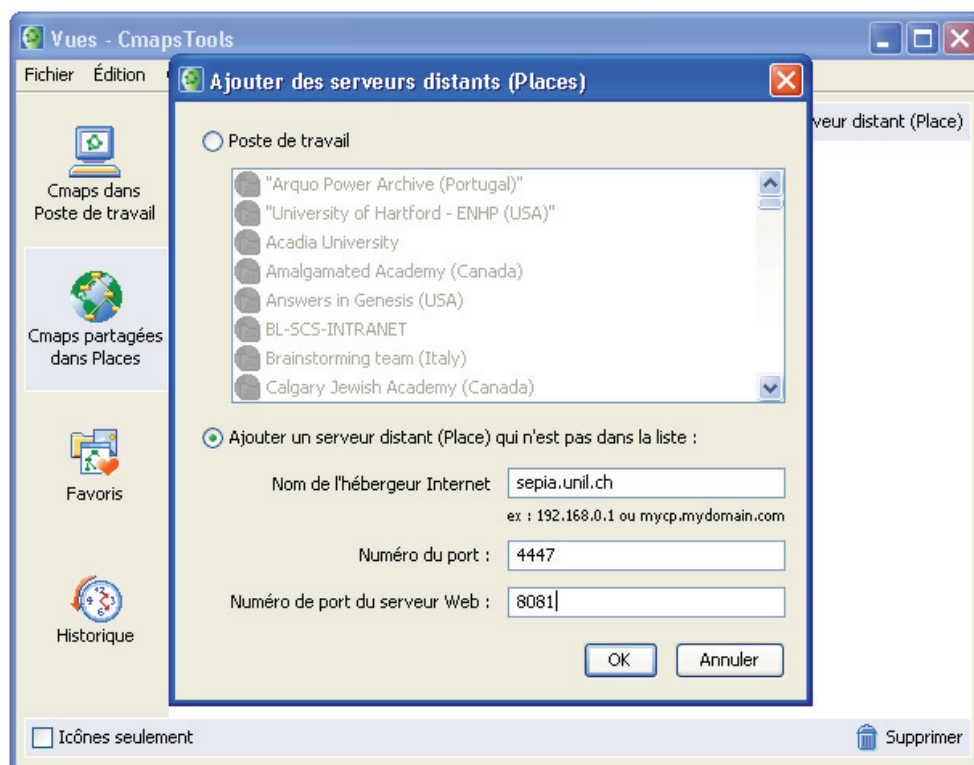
Vues - CmapsTools

Fichier Édition

Cmaps dans Poste de travail

Cmaps partagées dans Places

Favoris

Historique

Ajouter des serveurs distants (Places)

veur distant (Place)

Poste de travail

"Arquo Power Archive (Portugal)"
"University of Hartford - ENHP (USA)"
Acadia University
Amalgamated Academy (Canada)
Answers in Genesis (USA)
BL-SCS-INTRANET
Brainstorming team (Italy)
Calgary Jewish Academy (Canada)

Ajouter un serveur distant (Place) qui n'est pas dans la liste :

Nom de l'hébergeur Internet sepia.unil.ch

ex : 192.168.0.1 ou mycp.mydomain.com

Numéro du port : 4447

Numéro de port du serveur Web : 8081

OK Annuler

Icônes seulement

Supprimer